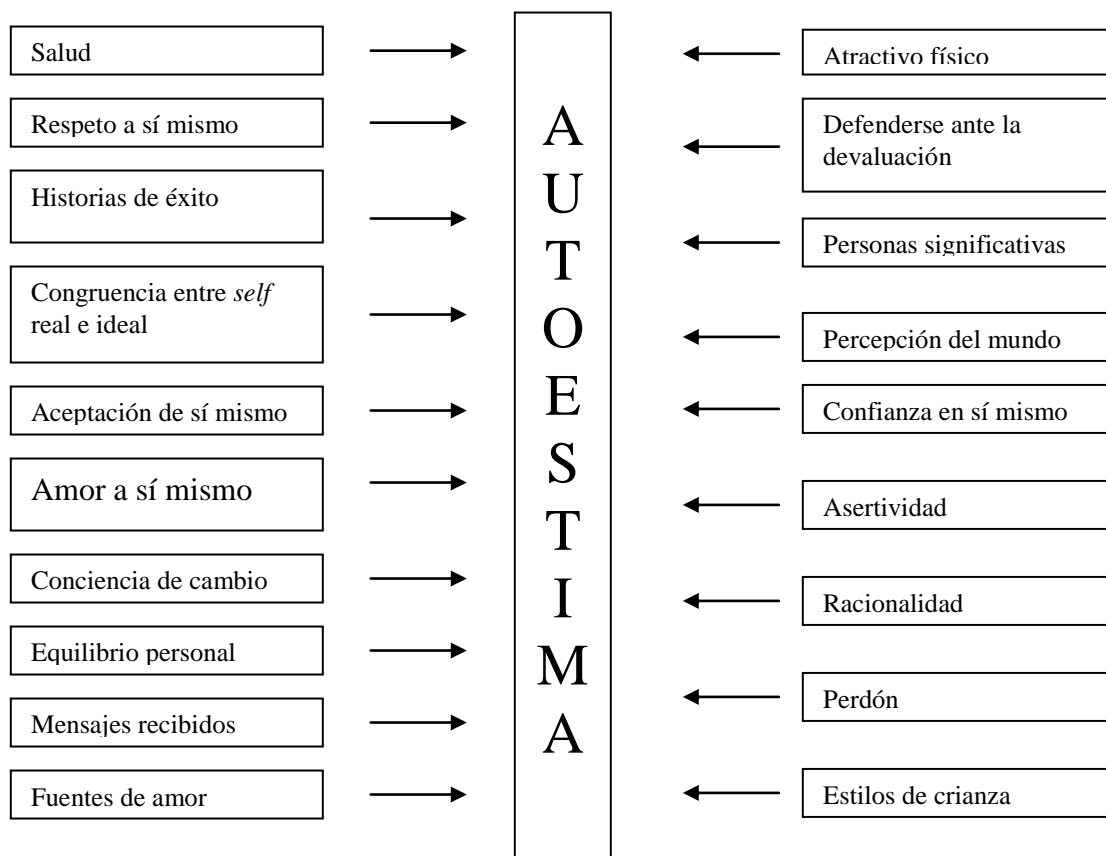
Salud

Respeto a sí mismo

Historias de éxito

Congruencia entre *self* real e ideal

Aceptación de sí mismo

Amor a sí mismo

Conciencia de cambio

Equilibrio personal

Mensajes recibidos

Fuentes de amor

A
U
T
O
E
S
T
I
M
A

Atractivo físico

Defenderse ante la devaluación

Personas significativas

Percepción del mundo

Confianza en sí mismo

Asertividad

Racionalidad

Perdón

Estilos de crianza